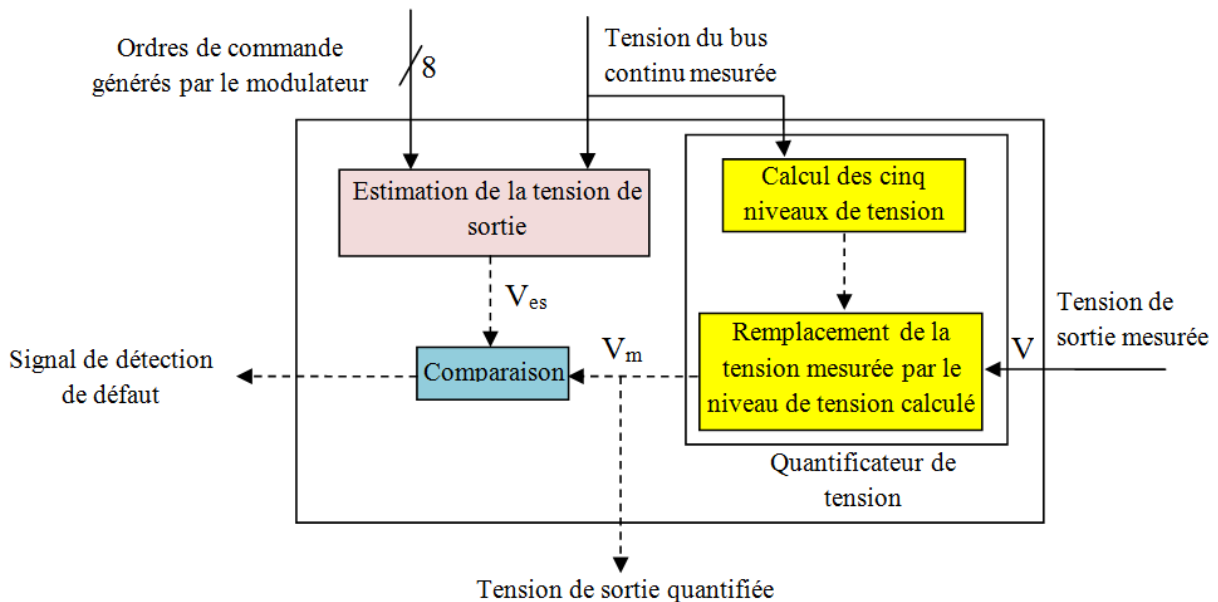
Ordres de commande générés par le modulateur

8

Tension du bus continu mesurée

Estimation de la tension de sortie

Calcul des cinq niveaux de tension

$V_{es}$

Remplacement de la tension mesurée par le niveau de tension calculé

Tension de sortie mesurée

V

$V_m$

Signal de détection de défaut

Comparaison

Quantificateur de tension

Tension de sortie quantifiée